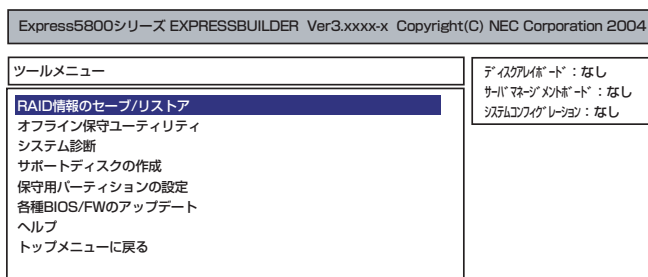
Express5800シリーズ EXPRESSBUILDER Ver3.xxxx-x Copyright(C) NEC Corporation 2004

ツールメニュー

RAID情報のセーブ/リストア
オフライン保守ユーティリティ
システム診断
サポートディスクの作成
保守用パーティションの設定
各種BIOS/FWのアップデート
ヘルプ
トップメニューに戻る

ディスクアレイボード：なし
サーバマネージメントボード：なし
システムコンフィグレーション：なし